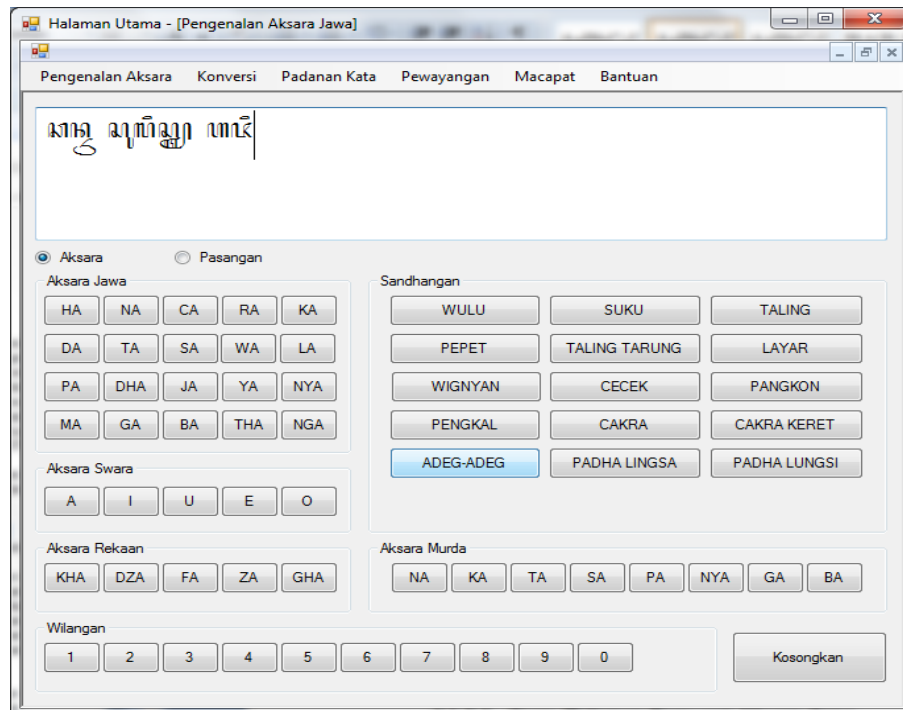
Halaman Utama - [Pengenalan Aksara Jawa]

Pengenalan Aksara Konversi Padanan Kata Pewayangan Macapat Bantuan

ꦱꦤꦸ ꦱꦸꦏꦶꦪꦩꦤ꧀ ꦭꦏꦶ

Aksara Pasangan

Aksara Jawa

| HA | NA | CA | RA | KA |
|---|---|---|---|---|
| DA | TA | SA | WA | LA |
| PA | DHA | JA | YA | NYA |
| MA | GA | BA | THA | NGA |

Aksara Swara

A I U E O

Sandhangan

| WULU | SUKU | TALING |
|---|---|---|
| PEPET | TALING TARUNG | LAYAR |
| WIGNYAN | CECEK | PANGKON |
| PENGKAL | CAKRA | CAKRA KERET |
| ADEG-ADEG | PADHA LINGSA | PADHA LUNGSI |

Aksara Rekaan

KHA DZA FA ZA GHA

Aksara Murda

NA KA TA SA PA NYA GA BA

Wilangan

1 2 3 4 5 6 7 8 9 0

Kosongkan